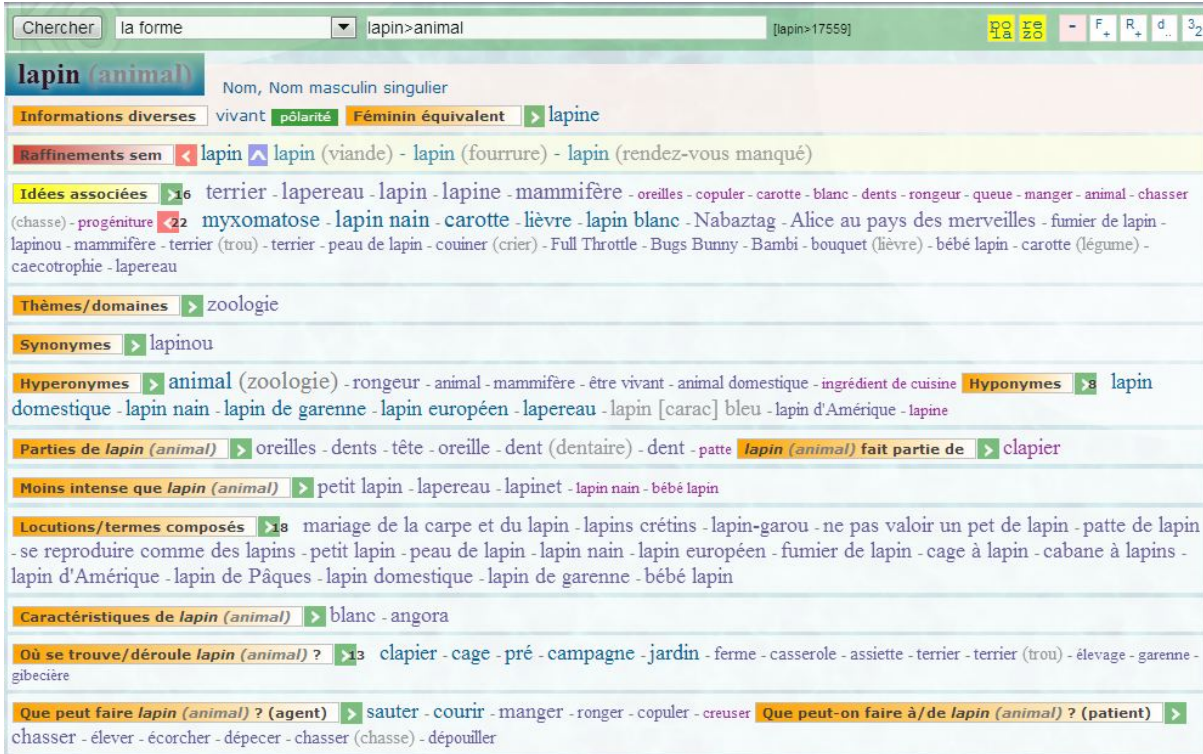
Chercher | la forme | lapin>animal | [lapin>17559] | po la | re zo | - | F+ | R+ | d.. | 3 2

lapin (animal) Nom, Nom masculin singulier

Informations diverses vivant pôlarité Féminin équivalent lapine

Raffinements sem lapin lapin (viande) - lapin (fourrure) - lapin (rendez-vous manqué)

Idées associées 16 terrier - lapereau - lapin - lapine - mammifère - oreilles - copuler - carotte - blanc - dents - rongeur - queue - manger - animal - chasser (chasse) - progéniture 22 myxomatose - lapin nain - carotte - lièvre - lapin blanc - Nabaztag - Alice au pays des merveilles - fumier de lapin - lapinou - mammifère - terrier (trou) - terrier - peau de lapin - couiner (crier) - Full Throttle - Bugs Bunny - Bambi - bouquet (lièvre) - bébé lapin - carotte (légume) - caecotrophie - lapereau

Thèmes/domaines zoologie

Synonymes lapinou

Hyperonymes animal (zoologie) - rongeur - animal - mammifère - être vivant - animal domestique - ingrédient de cuisine Hyponymes 8 lapin domestique - lapin nain - lapin de garenne - lapin européen - lapereau - lapin [carac] bleu - lapin d'Amérique - lapine

Parties de lapin (animal) oreilles - dents - tête - oreille - dent (dentaire) - dent - patte lapin (animal) fait partie de clapier

Moins intense que lapin (animal) petit lapin - lapereau - lapinet - lapin nain - bébé lapin

Locutions/termes composés 18 mariage de la carpe et du lapin - lapins crétins - lapin-garou - ne pas valoir un pet de lapin - patte de lapin - se reproduire comme des lapins - petit lapin - peau de lapin - lapin nain - lapin européen - fumier de lapin - cage à lapin - cabane à lapins - lapin d'Amérique - lapin de Pâques - lapin domestique - lapin de garenne - bébé lapin

Caractéristiques de lapin (animal) blanc - angora

Où se trouve/déroule lapin (animal) ? 13 clapier - cage - pré - campagne - jardin - ferme - casserole - assiette - terrier - terrier (trou) - élevage - garenne - gibecière

Que peut faire lapin (animal) ? (agent) sauter - courir - manger - ronger - copuler - creuser Que peut-on faire à/de lapin (animal) ? (patient) chasser - élever - écorcher - dépecer - chasser (chasse) - dépouiller